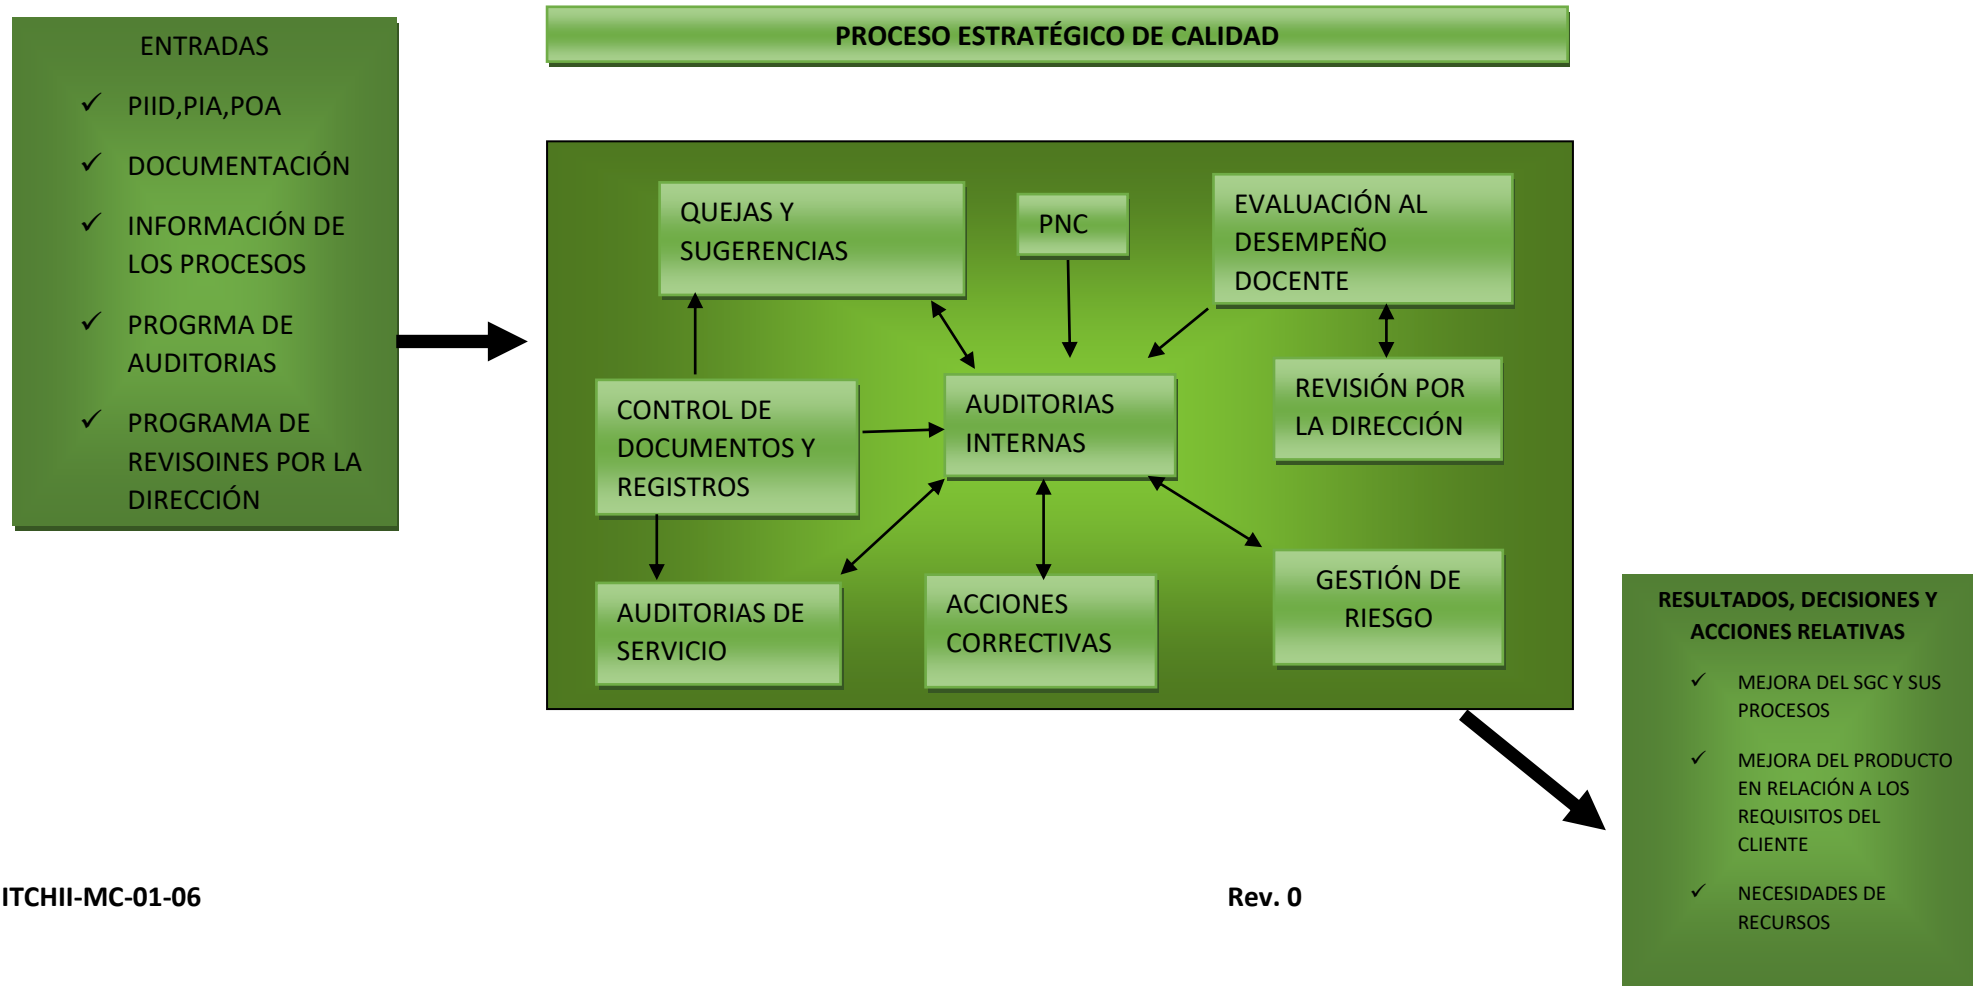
ENTRADAS

✓ PIID,PIA,POA

✓ DOCUMENTACIÓN

✓ INFORMACIÓN DE LOS PROCESOS

✓ PROGRMA DE AUDITORIAS

✓ PROGRAMA DE REVISOINES POR LA DIRECCIÓN

PROCESO ESTRATÉGICO DE CALIDAD

QUEJAS Y SUGERENCIAS

PNC

EVALUACIÓN AL DESEMPEÑO DOCENTE

CONTROL DE DOCUMENTOS Y REGISTROS

AUDITORIAS INTERNAS

REVISIÓN POR LA DIRECCIÓN

AUDITORIAS DE SERVICIO

ACCIONES CORRECTIVAS

GESTIÓN DE RIESGO

RESULTADOS, DECISIONES Y ACCIONES RELATIVAS

✓ MEJORA DEL SGC Y SUS PROCESOS

✓ MEJORA DEL PRODUCTO EN RELACIÓN A LOS REQUISITOS DEL CLIENTE

✓ NECESIDADES DE RECURSOS

ITCHII-MC-01-06

Rev. 0